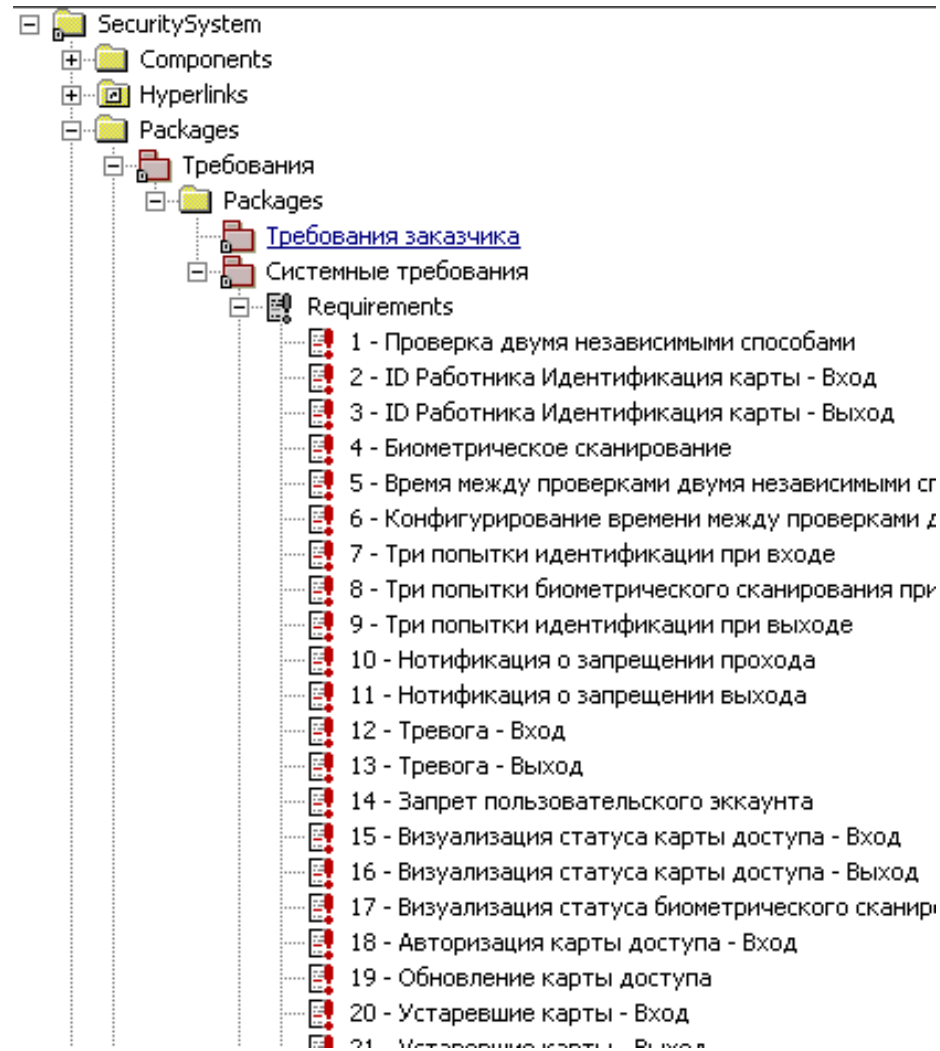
SecuritySystem
Components
Hyperlinks
Packages
Требования
Packages
Требования заказчика
Системные требования
Requirements
1 - Проверка двумя независимыми способами
2 - ID Работника Идентификация карты - Вход
3 - ID Работника Идентификация карты - Выход
4 - Биометрическое сканирование
5 - Время между проверками двумя независимыми сп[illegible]
6 - Конфигурирование времени между проверками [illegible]
7 - Три попытки идентификации при входе
8 - Три попытки биометрического сканирования при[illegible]
9 - Три попытки идентификации при выходе
10 - Нотификация о запрещении прохода
11 - Нотификация о запрещении выхода
12 - Тревога - Вход
13 - Тревога - Выход
14 - Запрет пользовательского экказнта
15 - Визуализация статуса карты доступа - Вход
16 - Визуализация статуса карты доступа - Выход
17 - Визуализация статуса биометрического сканир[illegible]
18 - Авторизация карты доступа - Вход
19 - Обновление карты доступа
20 - Устаревшие карты - Вход
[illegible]